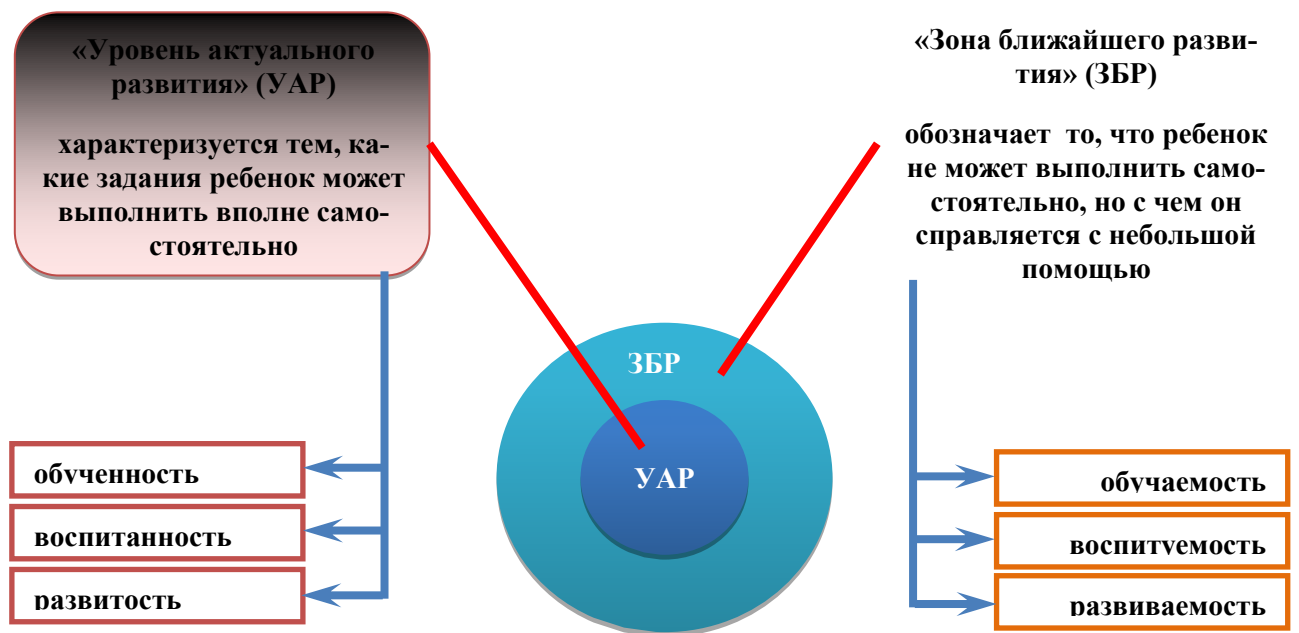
«Уровень актуального развития» (УАР)

характеризуется тем, какие задания ребенок может выполнить вполне самостоятельно

«Зона ближайшего развития» (ЗБР)

обозначает то, что ребенок не может выполнить самостоятельно, но с чем он справляется с небольшой помощью

ЗБР

УАР

обученность

воспитанность

развитость

обучаемость

воспитуемость

развиваемость